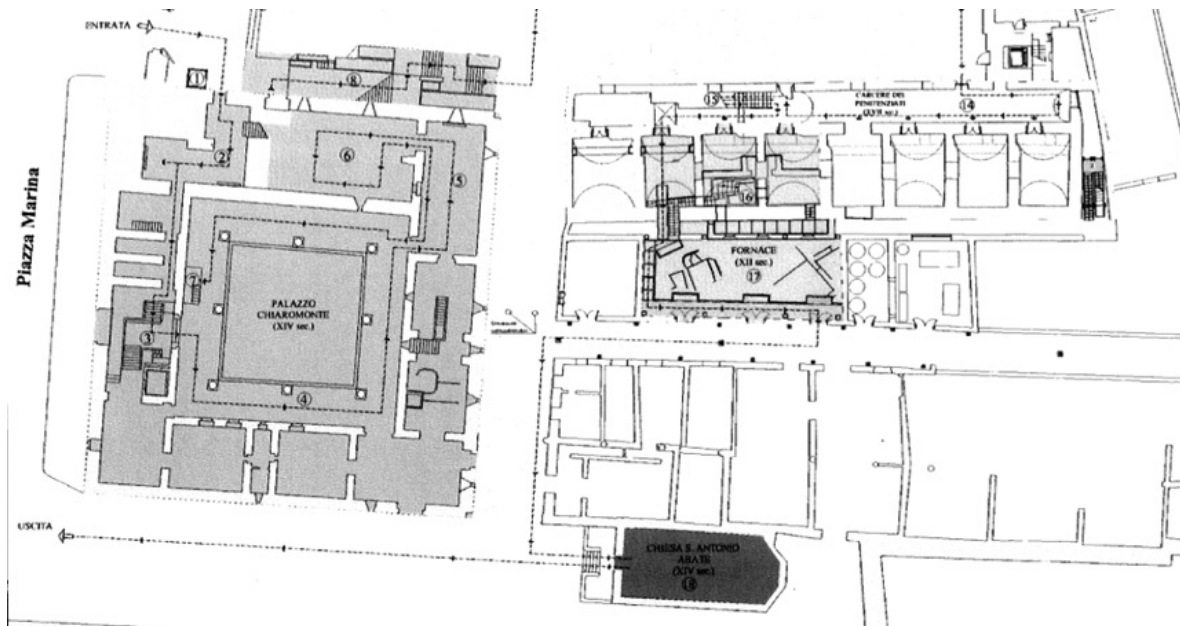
ENTRATA

1

8

2

6

5

Piazza Marina

7

PALAZZO CHIAROMONTE (XIV sec.)

3

4

15

CARCERE DEI PENITENZIATI (XVII sec.)

14

16

FORNACE (XII sec.)

17

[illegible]

USCITA

CHIESA S. ANTONIO ABATE (XIV sec.)

18